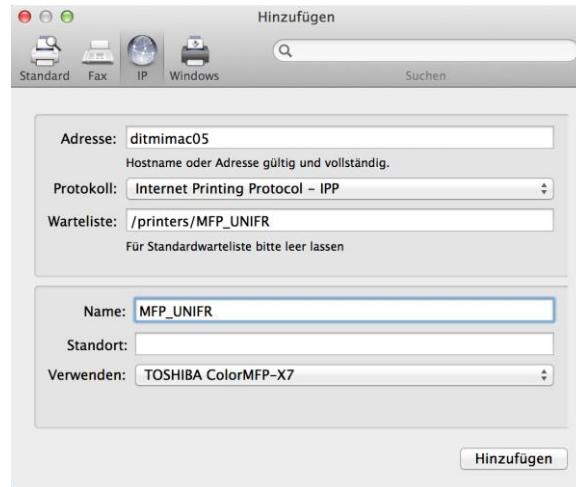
Hinzufügen

Standard Fax IP Windows

Suchen

Adresse: ditmimac05

Hostname oder Adresse gültig und vollständig.

Protokoll: Internet Printing Protocol – IPP

Warteliste: /printers/MFP_UNIFR

Für Standardwarteliste bitte leer lassen

Name: MFP_UNIFR

Standort:

Verwenden: TOSHIBA ColorMFP-X7

Hinzufügen